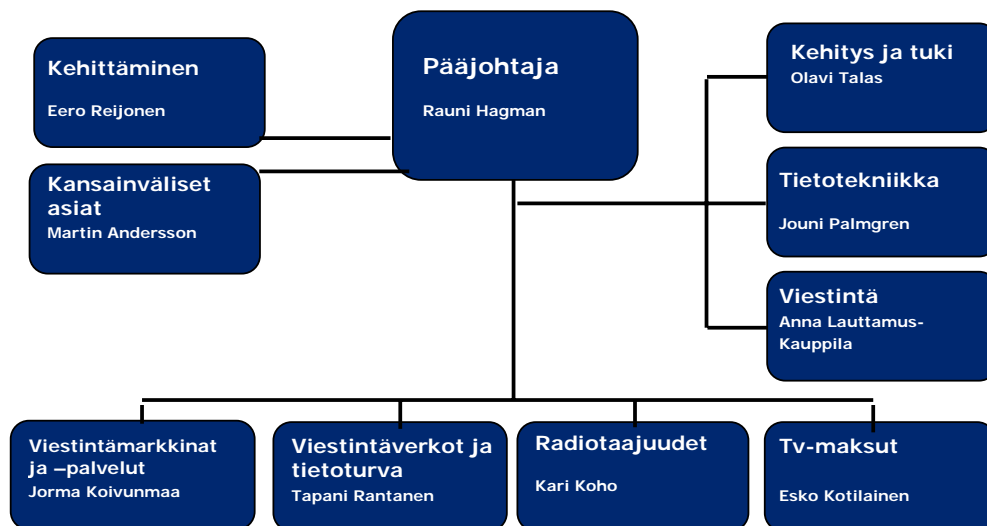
Pääjohtaja
Rauni Hagman

Kehittäminen
Eero Reijonen

Kansainväliset asiat
Martin Andersson

Kehitys ja tuki
Olavi Talas

Tietotekniikka
Jouni Palmgren

Viestintä
Anna Lauttamus-Kauppila

Viestintämarkkinat ja –palvelut
Jorma Koivunmaa

Viestintäverkot ja tietoturva
Tapani Rantanen

Radiotaajuudet
Kari Koho

Tv-maksut
Esko Kotilainen